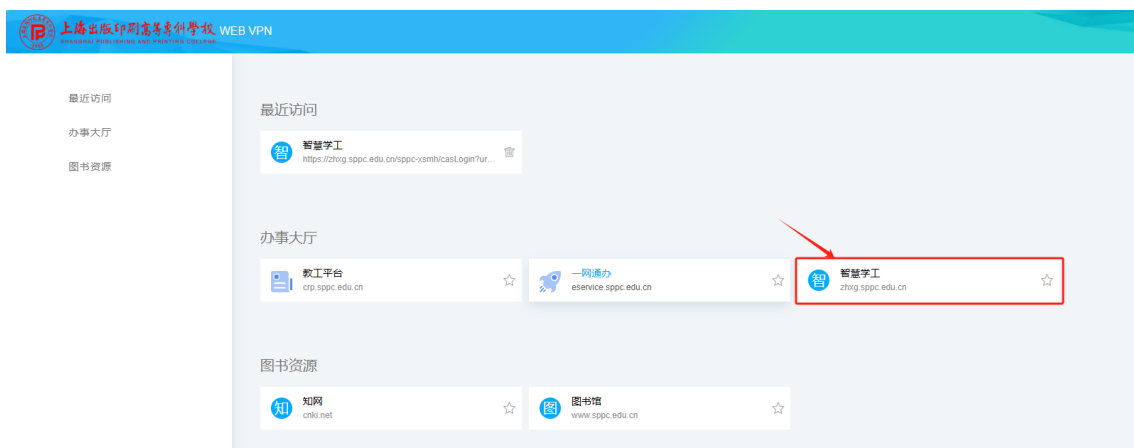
上海出版印刷高等专科学校
SHANGHAI PUBLISHING AND PRINTING COLLEGE
WEB VPN

最近访问
办事大厅
图书资源

最近访问

智
智慧学工
https://zhxg.sppc.edu.cn/sppc-xsmh/casLogin?ur...

办事大厅

教工平台
crp.sppc.edu.cn

一网通办
eservice.sppc.edu.cn

智
智慧学工
zhxg.sppc.edu.cn

图书资源

知
知网
cnki.net

图
图书馆
www.sppc.edu.cn